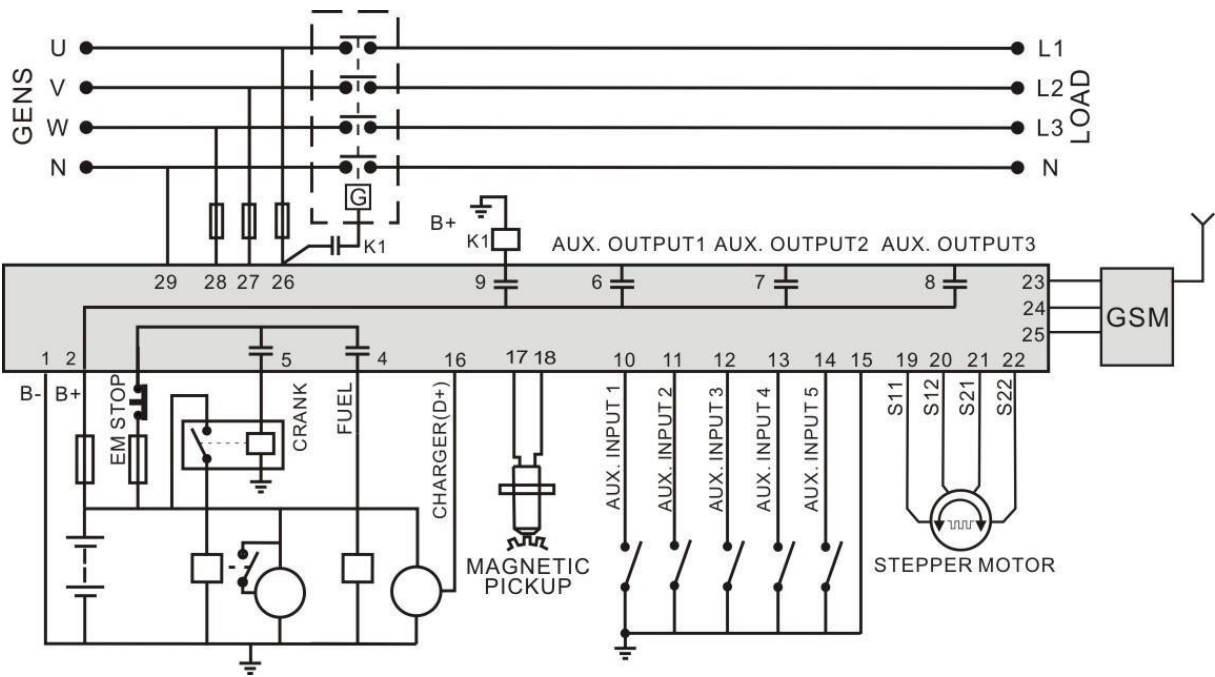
GENS
U
V
W
N

L1
L2
L3
N
LOAD

G
K1
B+
K1
AUX. OUTPUT1 AUX. OUTPUT2 AUX. OUTPUT3

29 28 27 26
9
6
7
8
23
24
25
GSM

1 2
5
4
16
17 18
10
11
12
13
14
15
19
20
21
22

B-
B+
EM STOP
CRANK
FUEL
CHARGER(D+)
AUX. INPUT 1
AUX. INPUT 2
AUX. INPUT 3
AUX. INPUT 4
AUX. INPUT 5
S11
S12
S21
S22

MAGNETIC PICKUP
STEPPER MOTOR